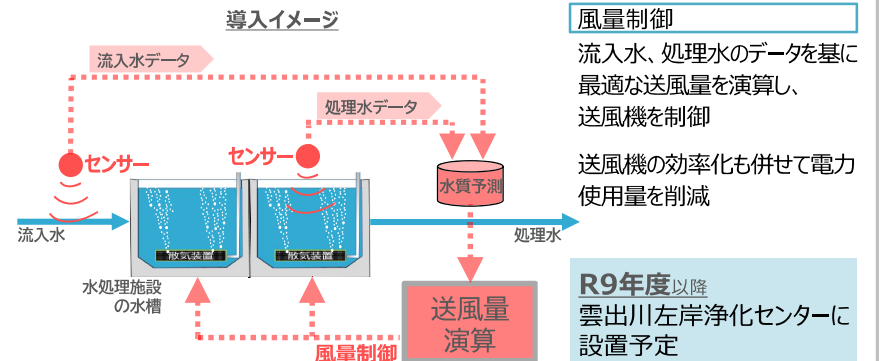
導入イメージ

流入水データ

処理水データ

センサー

センサー

水質予測

流入水

散気装置

散気装置

処理水

水処理施設の水槽

送風量演算

風量制御

風量制御

流入水、処理水のデータを基に最適な送風量を演算し、送風機を制御

送風機の効率化も併せて電力使用量を削減

R9年度以降
雲出川左岸浄化センターに設置予定